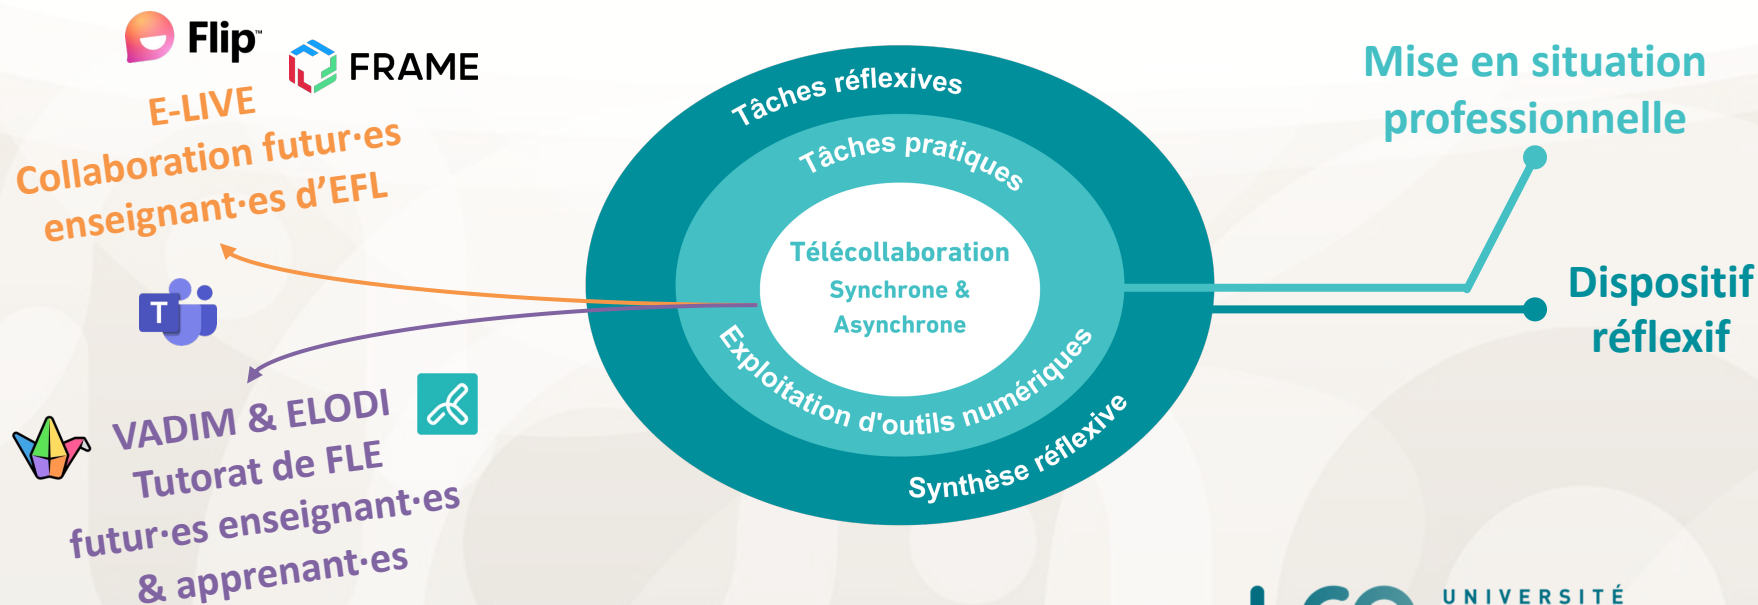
Flip

FRAME

E-LIVE
Collaboration futur·es enseignant·es d'EFL

VADIM & ELODI
Tutorat de FLE
futur·es enseignant·es & apprenant·es

Tâches réflexives

Tâches pratiques

Télécollaboration
Synchrone &
Asynchrone

Exploitation d'outils numériques

Synthèse réflexive

Mise en situation professionnelle

Dispositif réflexif

UNIVERSITÉ